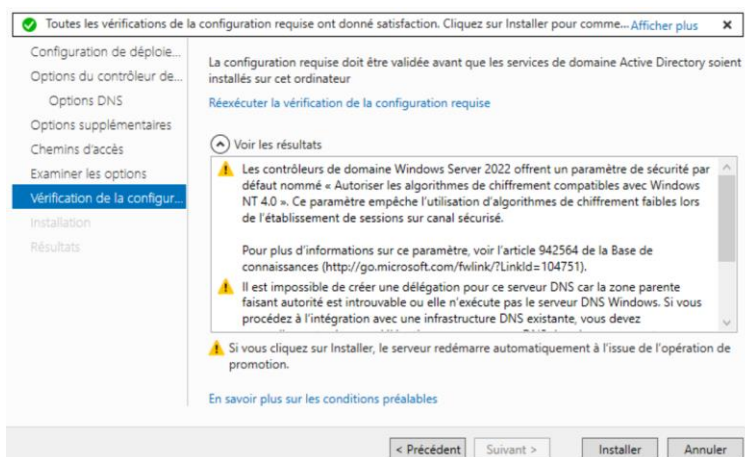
Toutes les vérifications de la configuration requise ont donné satisfaction. Cliquez sur Installer pour comme... Afficher plus ✕

Configuration de déploie...
Options du contrôleur de...
Options DNS
Options supplémentaires
Chemins d'accès
Examiner les options
Vérification de la configur...
Installation
Résultats

La configuration requise doit être validée avant que les services de domaine Active Directory soient installés sur cet ordinateur

Réexécuter la vérification de la configuration requise

Voir les résultats

Les contrôleurs de domaine Windows Server 2022 offrent un paramètre de sécurité par défaut nommé « Autoriser les algorithmes de chiffrement compatibles avec Windows NT 4.0 ». Ce paramètre empêche l'utilisation d'algorithmes de chiffrement faibles lors de l'établissement de sessions sur canal sécurisé.

Pour plus d'informations sur ce paramètre, voir l'article 942564 de la Base de connaissances (http://go.microsoft.com/fwlink/?LinkId=104751).

Il est impossible de créer une délégation pour ce serveur DNS car la zone parente faisant autorité est introuvable ou elle n'exécute pas le serveur DNS Windows. Si vous procédez à l'intégration avec une infrastructure DNS existante, vous devez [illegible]

Si vous cliquez sur Installer, le serveur redémarre automatiquement à l'issue de l'opération de promotion.

En savoir plus sur les conditions préalables

< Précédent   Suivant >   Installer   Annuler